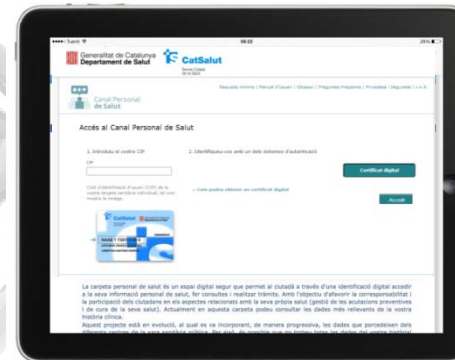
Generalitat de Catalunya
Departament de Salut
CatSalut
Servei Català de la Salut

Canal Personal de Salut

Requisits mínims | Perfil d'usuari | Glossari | Preguntes freqüents | Privadesa i Seguretat | L·l·A

Accés al Canal Personal de Salut

1. Introduïu el vostre CIP:
CIP
Codi d'Identificació Personal (CIP) de la vostra targeta sanitària individual, tal com mostra la imatge.

2. Identifiqueu-vos amb un dels sistemes d'autenticació:
Certificat digital
→ Com podeu obtenir un certificat digital
Accedir

CatSalut
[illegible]

La carpeta personal de salut és un espai digital segur que permet al ciutadà a través d'una identificació digital accedir a la seva informació personal de salut, fer consultes i realitzar tràmits. Amb l'objectiu d'afavorir la corresponsabilitat i la participació dels ciutadans en els aspectes relacionats amb la seva pròpia salut (gestió de les actuacions preventives i de cura de la seva salut). Actualment en aquesta carpeta podeu consultar les dades més rellevants de la vostra història clínica.
Aquest projecte està en evolució, al qual es van incorporant, de manera progressiva, les dades que percebeixen dels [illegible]